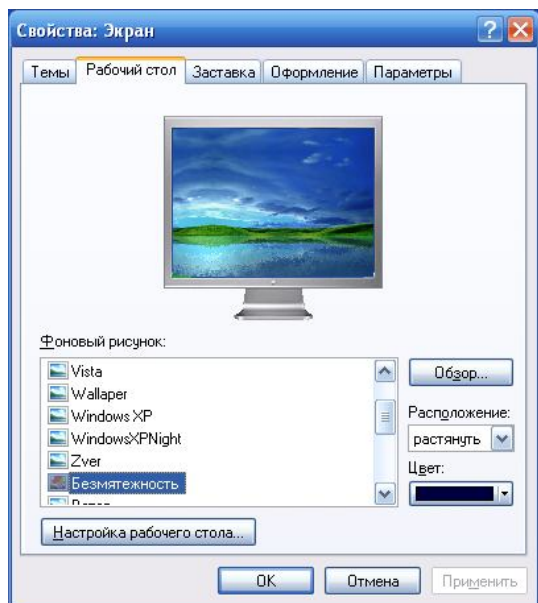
Свойства: Экран

Темы | Рабочий стол | Заставка | Оформление | Параметры

Фоновый рисунок:

Vista
Wallaper
Windows XP
WindowsXPNight
Zver
Безмятежность
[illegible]

Обзор...

Расположение:
растянуть

Цвет:

Настройка рабочего стола...

OK | Отмена | Применить